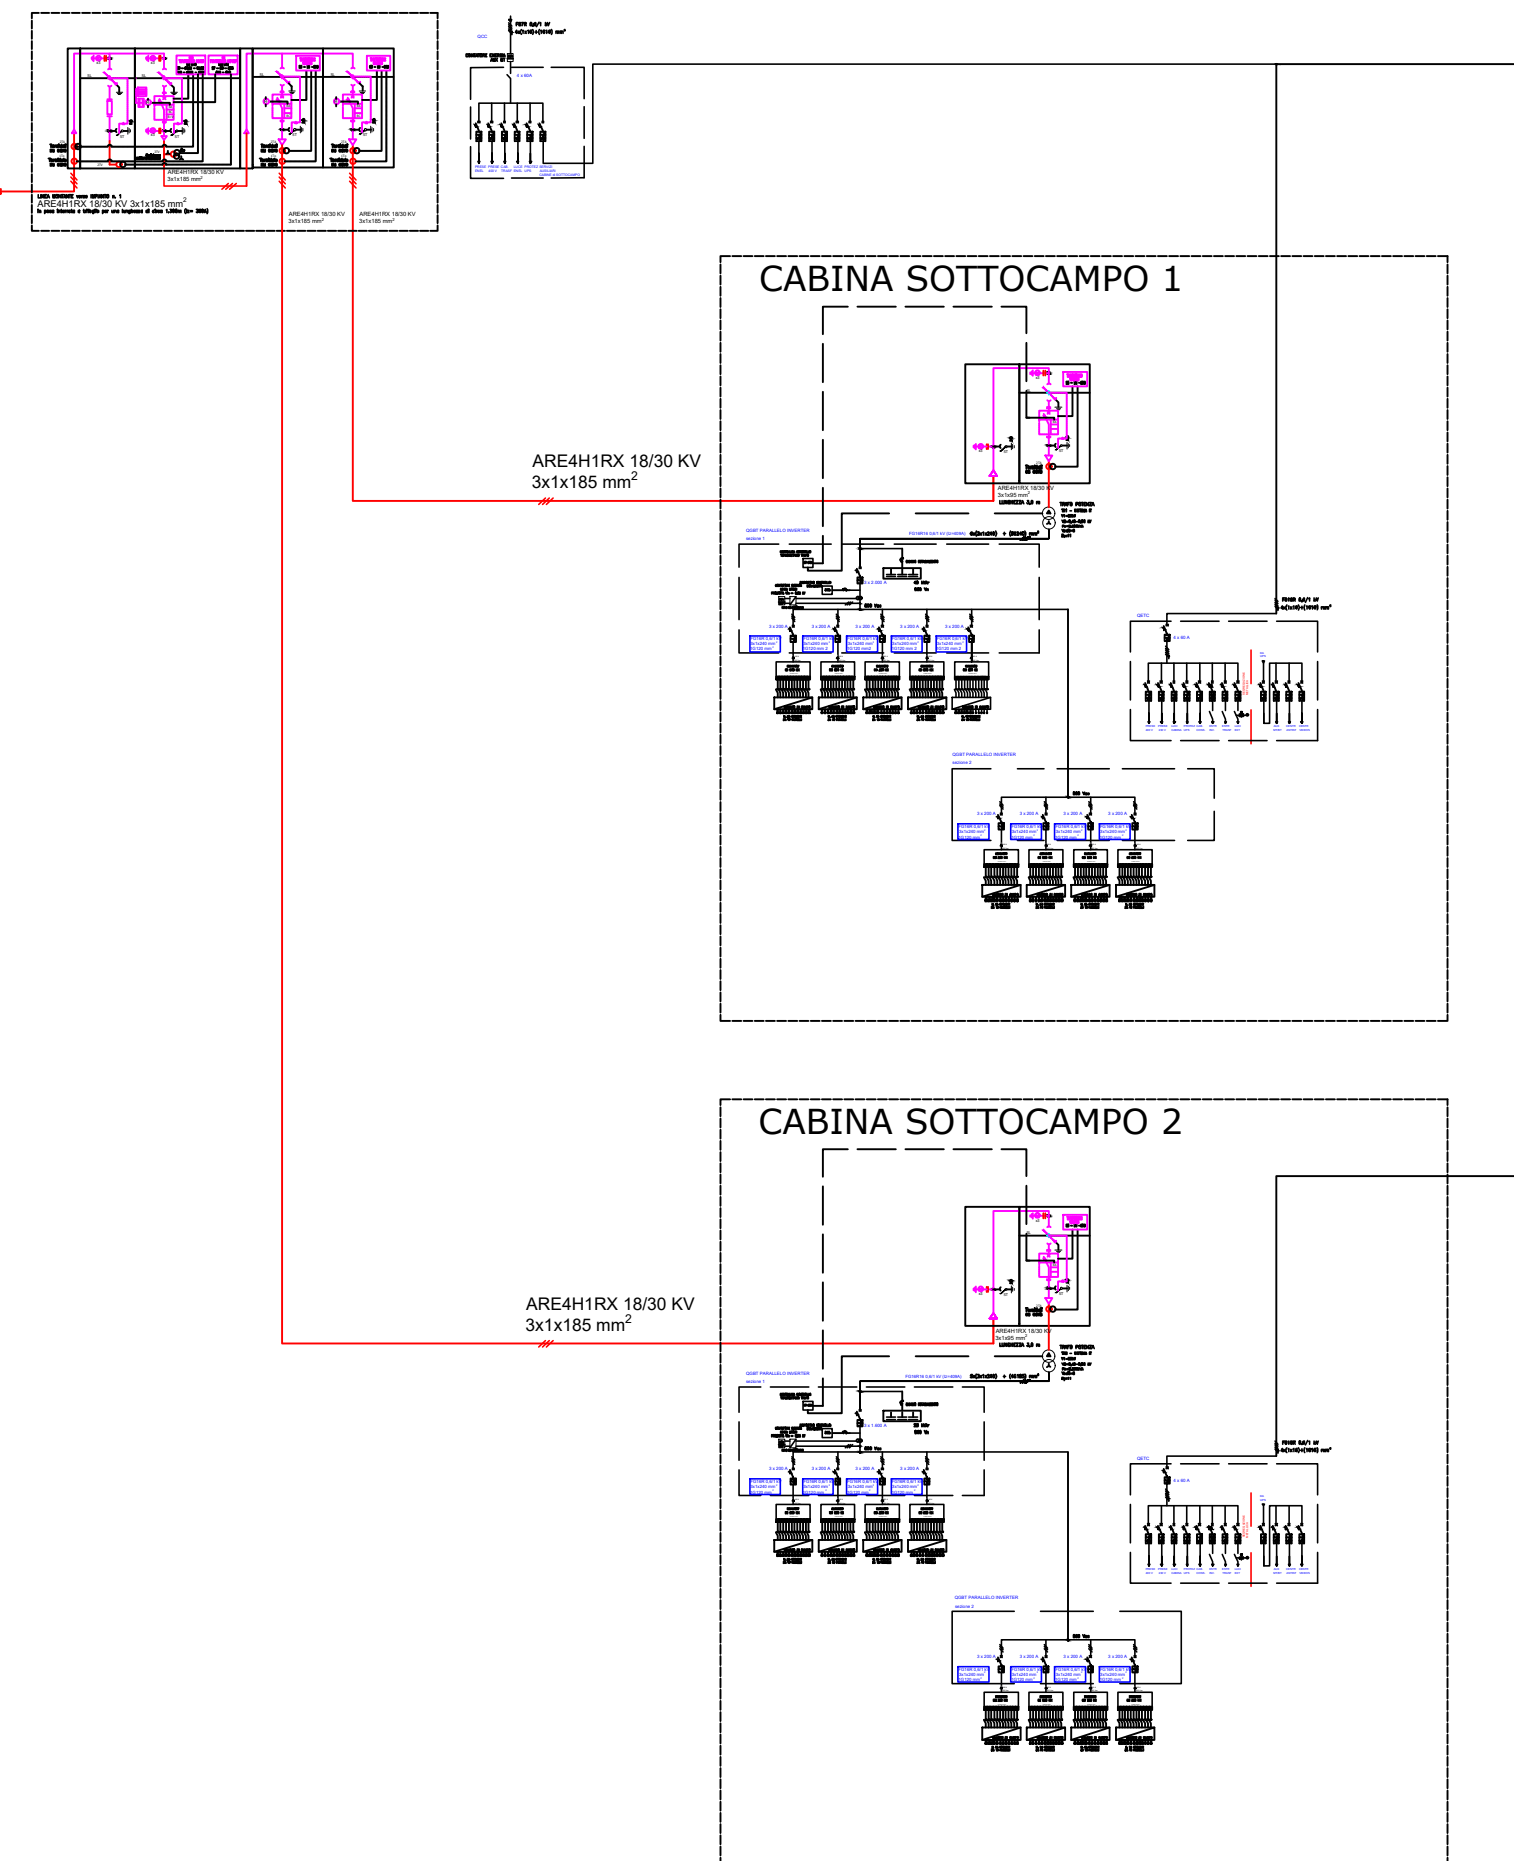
ARE4H1RX 18/30 KV 3x1x185 mm$^2$

ARE4H1RX 18/30 KV
3x1x185 mm$^2$

ARE4H1RX 18/30 KV
3x1x185 mm$^2$

ARE4H1RX 18/30 KV
3x1x185 mm$^2$

CABINA SOTTOCAMPO 1

ARE4H1RX 18/30 KV
3x1x185 mm$^2$

ARE4H1RX 18/30 KV
3x1x95 mm$^2$

QSBT PARALLELO INVERTER
sezione 1

3 x 2.000 A

3 x 200 A

3 x 200 A

3 x 200 A

3 x 200 A

3 x 200 A

QETC

3 x 60 A

QSBT PARALLELO INVERTER
sezione 2

3 x 200 A

3 x 200 A

3 x 200 A

3 x 200 A

CABINA SOTTOCAMPO 2

ARE4H1RX 18/30 KV
3x1x185 mm$^2$

ARE4H1RX 18/30 KV
3x1x95 mm$^2$

QSBT PARALLELO INVERTER
sezione 1

3 x 1.600 A

3 x 200 A

3 x 200 A

3 x 200 A

3 x 200 A

QETC

3 x 60 A

QSBT PARALLELO INVERTER
sezione 2

3 x 200 A

3 x 200 A

3 x 200 A

3 x 200 A